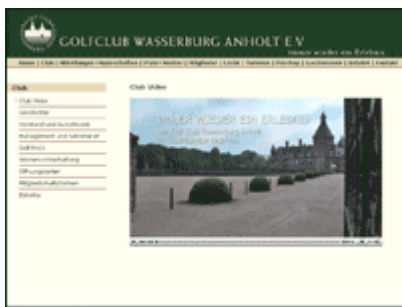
GOLFCLUB WASSERBURG ANHOLT E.V.

Immer wieder ein Erlebnis

Home | Club | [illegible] | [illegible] | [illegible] | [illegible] | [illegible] | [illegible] | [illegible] | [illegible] | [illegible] | Kontakt

Club

Club Video

Geschichte

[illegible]

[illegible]

Clubhaus

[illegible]

Öffnungszeiten

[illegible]

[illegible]

Club Video

IMMER WIEDER EIN ERLEBNIS

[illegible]